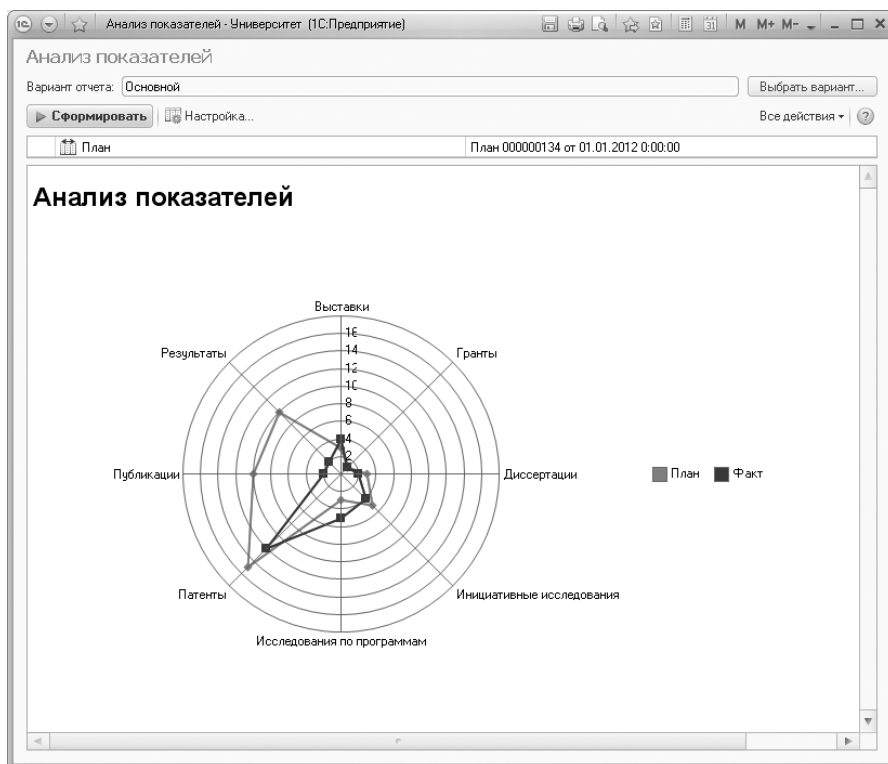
Анализ показателей - Университет (1С:Предприятие)

M M+ M-

Анализ показателей

Вариант отчета: Основной

Выбрать вариант...

Сформировать

Настройка...

Все действия

?

План

План 000000134 от 01.01.2012 0:00:00

Анализ показателей

Выставки

16

14

12

10

8

6

4

2

Гранты

Результаты

Публикации

Диссертации

Патенты

Инициативные исследования

Исследования по программам

План

Факт